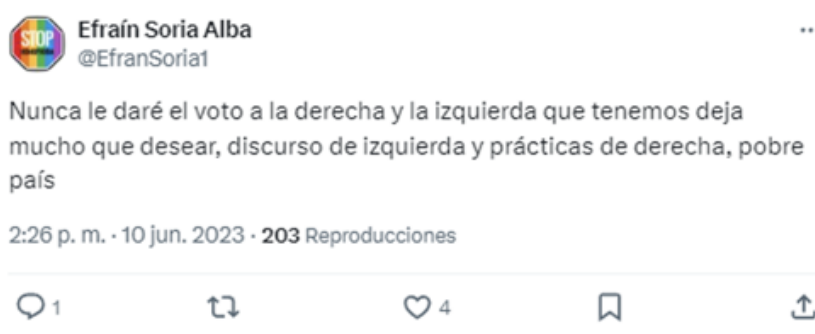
STOP

Efraín Soria Alba
@EfranSoria1

Nunca le daré el voto a la derecha y la izquierda que tenemos deja mucho que desear, discurso de izquierda y prácticas de derecha, pobre país

2:26 p. m. · 10 jun. 2023 · 203 Reproducciones

1 4